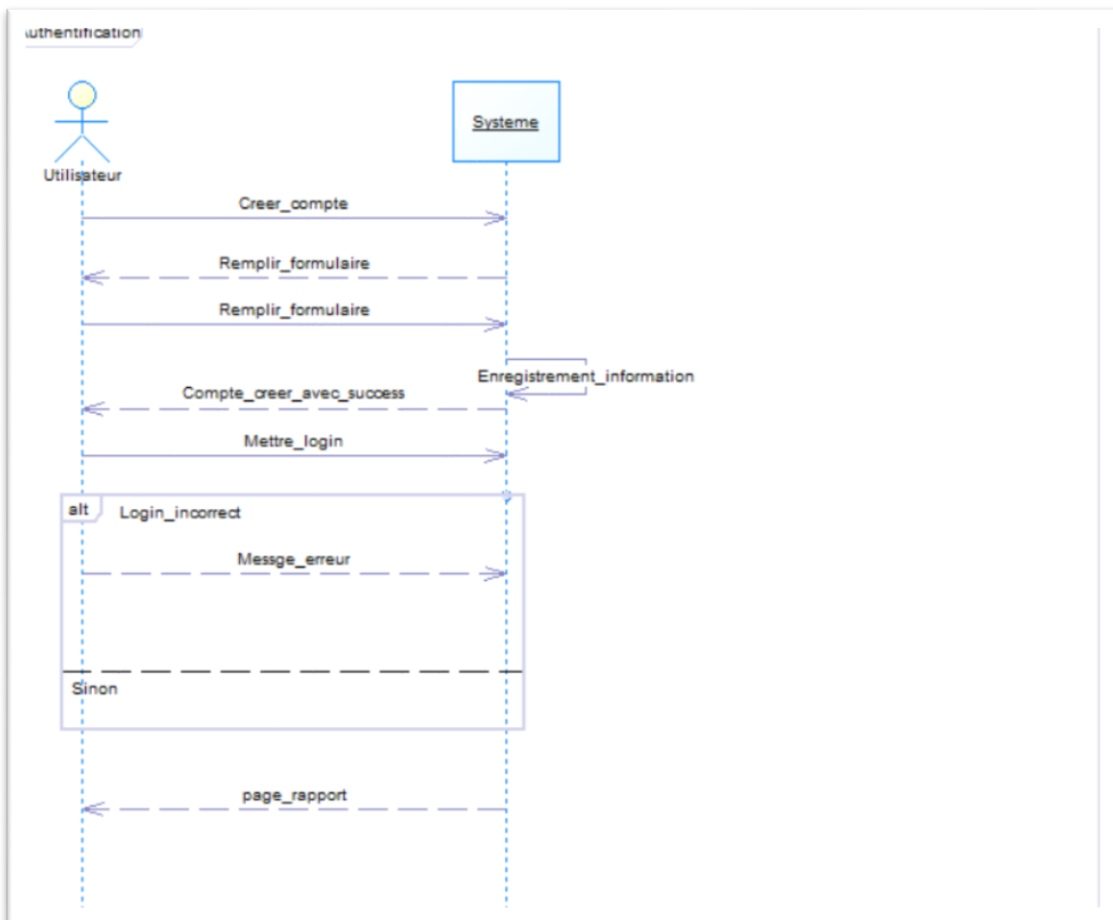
uthentification

Systeme

Utilisateur

Creer_compte

Remplir_formulaire

Remplir_formulaire

Enregistrement_information

Compte_creer_avec_success

Mettre_login

alt

Login_incorrect

Messge_erreur

Sinon

page_rapport